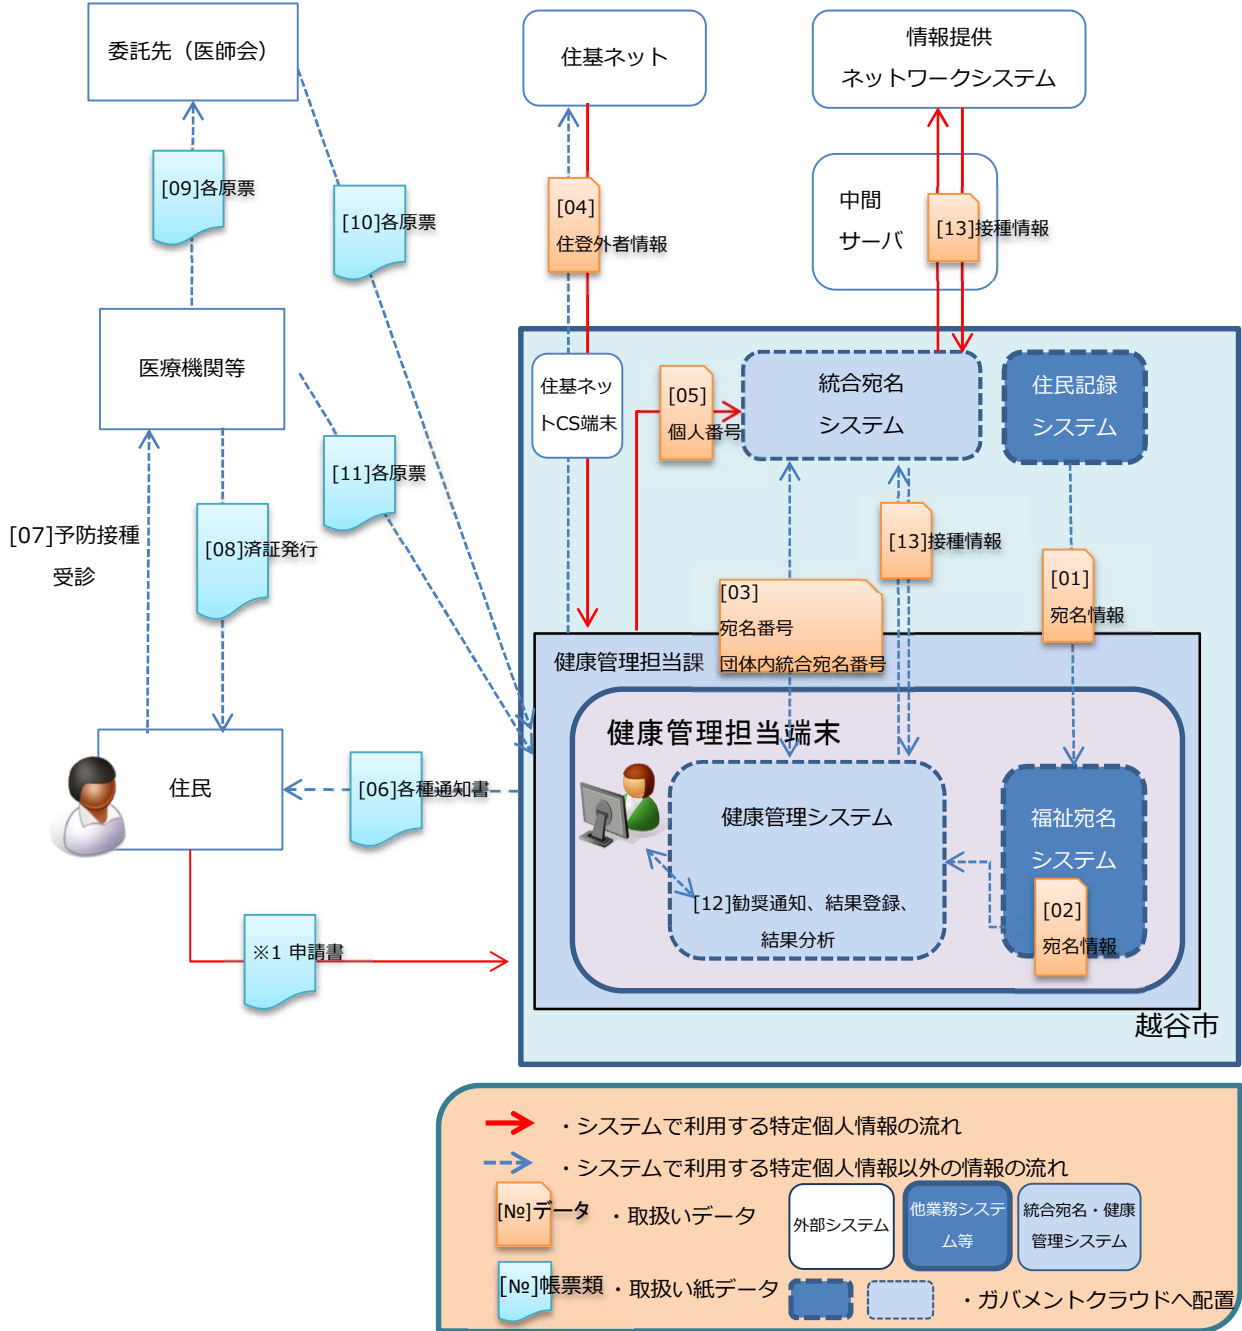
委託先（医師会）

住基ネット

情報提供
ネットワークシステム

[09]各原票

[10]各原票

[04]
住登外者情報

中間
サーバ

[13]接種情報

医療機関等

住基ネットCS端末

[05]
個人番号

統合宛名
システム

住民記録
システム

[11]各原票

[07]予防接種
受診

[08]済証発行

[13]接種情報

[01]
宛名情報

[03]
宛名番号
団体内統合宛名番号

健康管理担当課

健康管理担当端末

住民

[06]各種通知書

健康管理システム

福祉宛名
システム

[12]勧奨通知、結果登録、
結果分析

[02]
宛名情報

※1 申請書

越谷市

・システムで利用する特定個人情報の流れ

・システムで利用する特定個人情報以外の情報の流れ

[№]データ ・取扱いデータ

外部システム

他業務システム等

統合宛名・健康管理システム

[№]帳票類 ・取扱い紙データ

・ガバメントクラウドへ配置